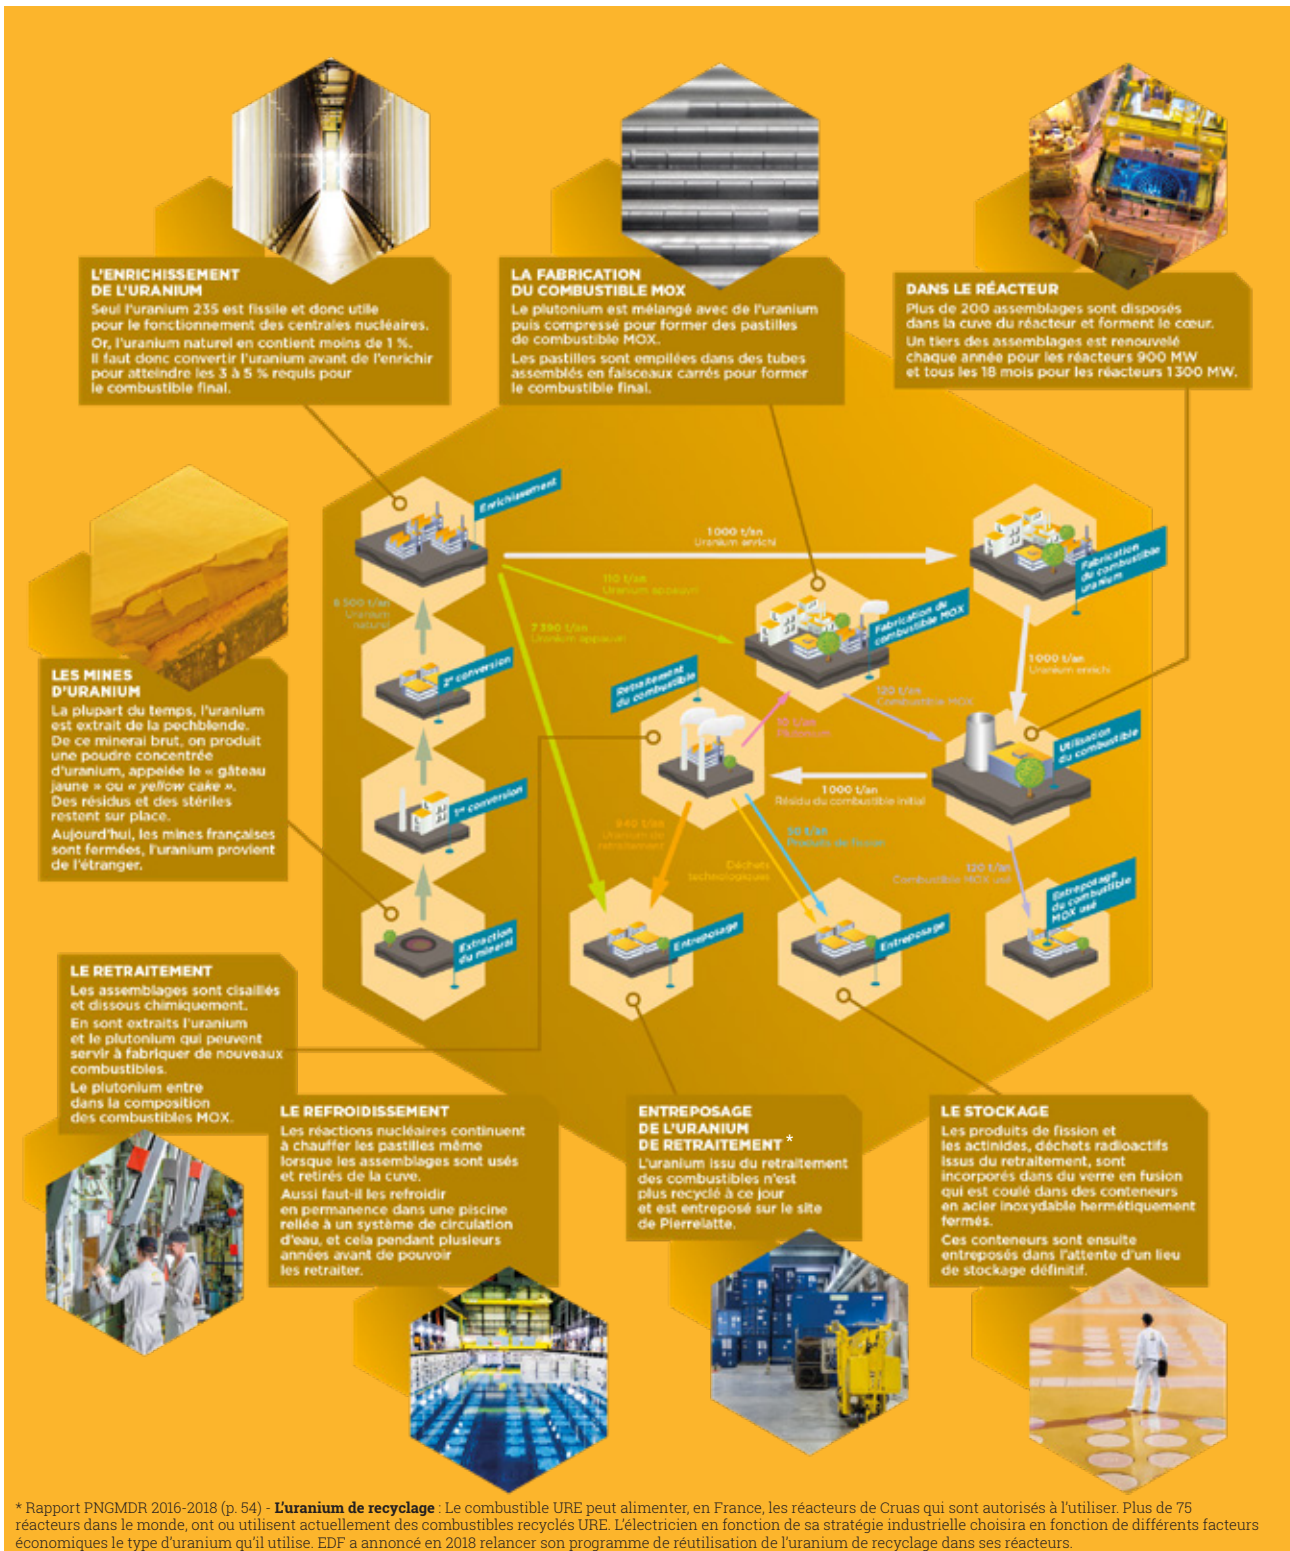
L'ENRICHISSEMENT DE L'URANIUM
Seul l'uranium 235 est fissile et donc utile pour le fonctionnement des centrales nucléaires.
Or, l'uranium naturel en contient moins de 1 %. Il faut donc convertir l'uranium avant de l'enrichir pour atteindre les 3 à 5 % requis pour le combustible final.

LA FABRICATION DU COMBUSTIBLE MOX
Le plutonium est mélangé avec de l'uranium puis compressé pour former des pastilles de combustible MOX.
Les pastilles sont empilées dans des tubes assemblés en faisceaux carrés pour former le combustible final.

DANS LE RÉACTEUR
Plus de 200 assemblages sont disposés dans la cuve du réacteur et forment le cœur.
Un tiers des assemblages est renouvelé chaque année pour les réacteurs 900 MW et tous les 18 mois pour les réacteurs 1300 MW.

LES MINES D'URANIUM
La plupart du temps, l'uranium est extrait de la pechblende.
De ce minerai brut, on produit une poudre concentrée d'uranium, appelée le « gâteau jaune » ou « yellow cake ».
Des résidus et des stériles restent sur place.
Aujourd'hui, les mines françaises sont fermées, l'uranium provient de l'étranger.

Enrichissement
1000 t/an
Uranium enrichi
Fabrication du combustible uranium
110 t/an
Uranium appauvri
8 500 t/an
Uranium naturel
7 390 t/an
Uranium appauvri
Fabrication du combustible MOX
2e conversion
1000 t/an
Uranium enrichi
Retraitement du combustible
120 t/an
Combustible MOX
10 t/an
Plutonium
Utilisation du combustible
1000 t/an
Résidu du combustible initial
1re conversion
940 t/an
Uranium de retraitement
50 t/an
Produits de fission
Déchets technologiques
120 t/an
Combustible MOX usé
Entreposage du combustible MOX usé
Extraction du minerai
Entreposage
Entreposage

LE RETRAITEMENT
Les assemblages sont cisaillés et dissous chimiquement.
En sont extraits l'uranium et le plutonium qui peuvent servir à fabriquer de nouveaux combustibles.
Le plutonium entre dans la composition des combustibles MOX.

LE REFROIDISSEMENT
Les réactions nucléaires continuent à chauffer les pastilles même lorsque les assemblages sont usés et retirés de la cuve.
Aussi faut-il les refroidir en permanence dans une piscine reliée à un système de circulation d'eau, et cela pendant plusieurs années avant de pouvoir les retraiter.

ENTREPOSAGE DE L'URANIUM DE RETRAITEMENT *
L'uranium issu du retraitement des combustibles n'est plus recyclé à ce jour et est entreposé sur le site de Pierrelatte.

LE STOCKAGE
Les produits de fission et les actinides, déchets radioactifs issus du retraitement, sont incorporés dans du verre en fusion qui est coulé dans des conteneurs en acier inoxydable hermétiquement fermés.
Ces conteneurs sont ensuite entreposés dans l'attente d'un lieu de stockage définitif.

* Rapport PNGMDR 2016-2018 (p. 54) - L'uranium de recyclage : Le combustible URE peut alimenter, en France, les réacteurs de Cruas qui sont autorisés à l'utiliser. Plus de 75 réacteurs dans le monde, ont ou utilisent actuellement des combustibles recyclés URE. L'électricien en fonction de sa stratégie industrielle choisira en fonction de différents facteurs économiques le type d'uranium qu'il utilise. EDF a annoncé en 2018 relancer son programme de réutilisation de l'uranium de recyclage dans ses réacteurs.